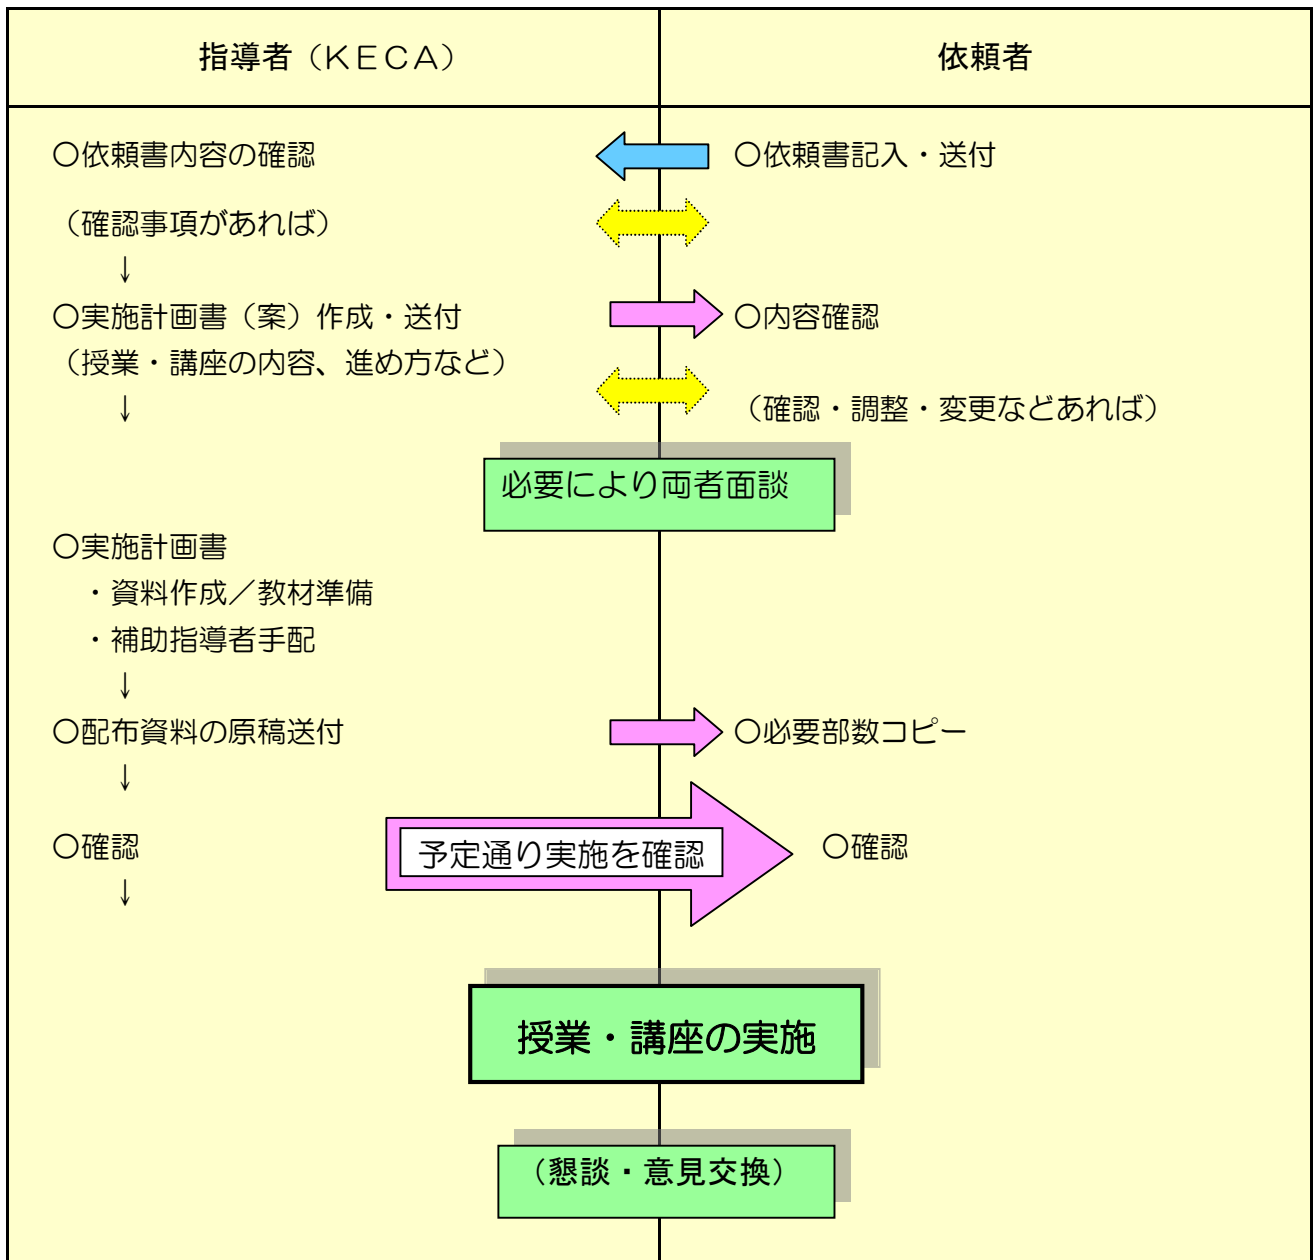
| 指導者（ＫＥＣＡ） | 依頼者 |
|---|---|
| ○依頼書内容の確認 | ○依頼書記入・送付 |
| （確認事項があれば） | |
| ↓ | |
| ○実施計画書（案）作成・送付 | ○内容確認 |
| （授業・講座の内容、進め方など） | |
| ↓ | （確認・調整・変更などあれば） |

必要により両者面談

| 指導者（ＫＥＣＡ） | 依頼者 |
|---|---|
| ○実施計画書 | |
| ・資料作成／教材準備 | |
| ・補助指導者手配 | |
| ↓ | |
| ○配布資料の原稿送付 | ○必要部数コピー |
| ↓ | |
| ○確認 | ○確認 |
| ↓ | |

予定通り実施を確認

授業・講座の実施

（懇談・意見交換）